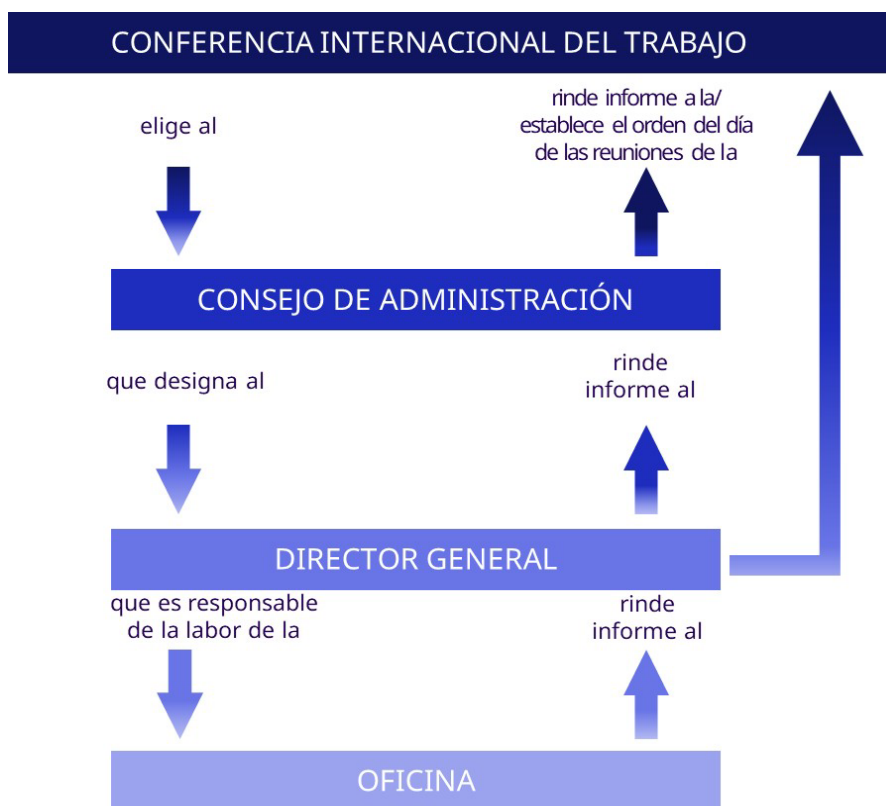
CONFERENCIA INTERNACIONAL DEL TRABAJO

elige al

rinde informe a la/ establece el orden del día de las reuniones de la

CONSEJO DE ADMINISTRACIÓN

que designa al

rinde informe al

DIRECTOR GENERAL

que es responsable de la labor de la

rinde informe al

OFICINA